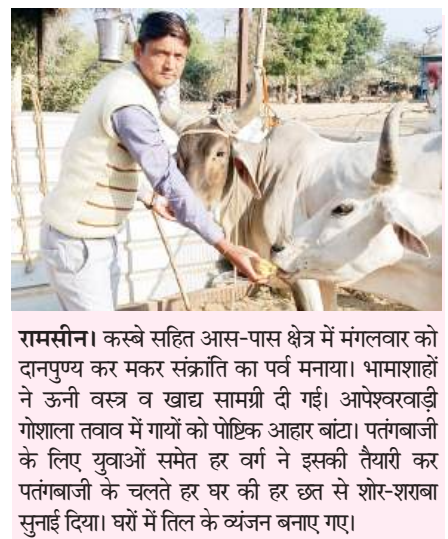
रामसीन। कस्बे सहित आस-पास क्षेत्र में मंगलवार को दानपुण्य कर मकर संक्रांति का पर्व मनाया। भामाशाहों ने ऊनी वस्त्र व खाद्य सामग्री दी गई। आपेश्वरवाड़ी गोशाला तवाव में गायों को पोष्टिक आहार बांटा। पतंगबाजी के लिए युवाओं समेत हर वर्ग ने इसकी तैयारी कर पतंगबाजी के चलते हर घर की हर छत से शोर-शराबा सुनाई दिया। घरों में तिल के व्यंजन बनाए गए।